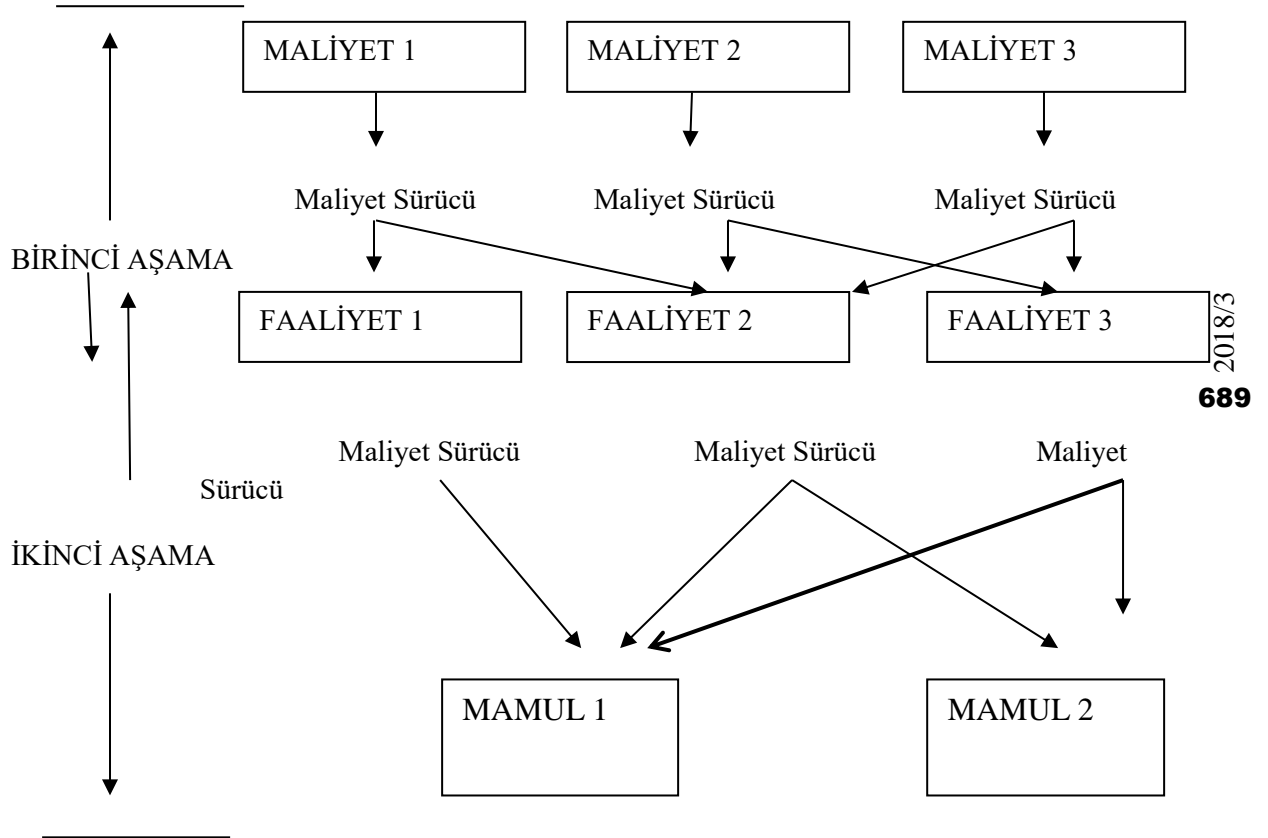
MALİYET 1

MALİYET 2

MALİYET 3

Maliyet Sürücü

Maliyet Sürücü

Maliyet Sürücü

BİRİNCİ AŞAMA

FAALİYET 1

FAALİYET 2

FAALİYET 3

2018/3

689

Maliyet Sürücü

Maliyet Sürücü

Maliyet

Sürücü

İKİNCİ AŞAMA

MAMUL 1

MAMUL 2